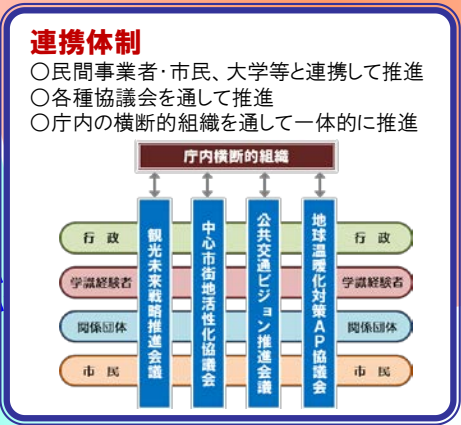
連携体制
○民間事業者･市民、大学等と連携して推進
○各種協議会を通して推進
○庁内の横断的組織を通して一体的に推進

庁内横断的組織

行政
学識経験者
関係団体
市民

観光未来戦略推進会議
中心市街地活性化協議会
公共交通ビジョン推進会議
地球温暖化対策AP協議会

行政
学識経験者
関係団体
市民